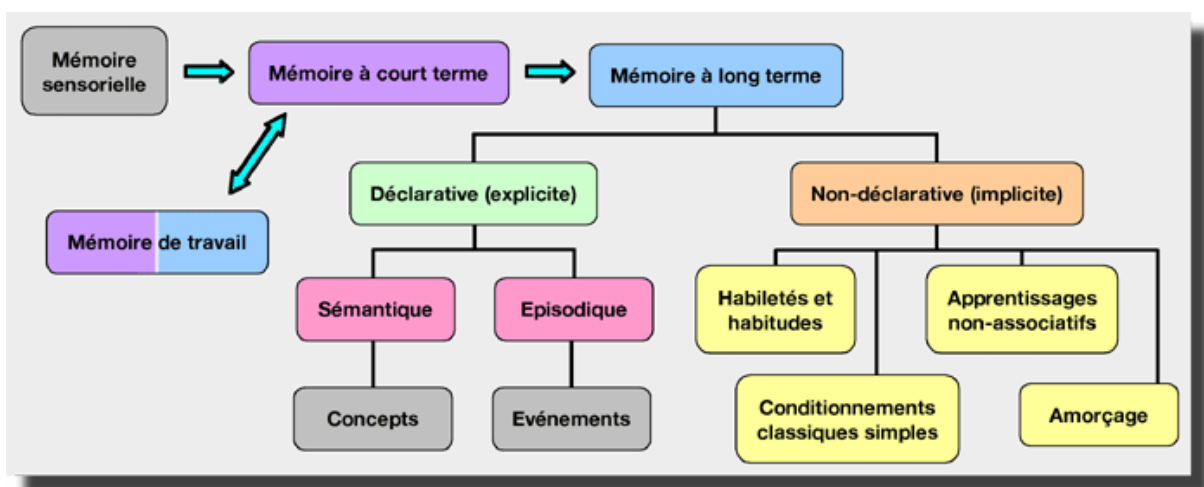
Mémoire sensorielle

Mémoire à court terme

Mémoire à long terme

Mémoire de travail

Déclarative (explicite)

Non-déclarative (implicite)

Sémantique

Episodique

Concepts

Evénements

Habiletés et habitudes

Apprentissages non-associatifs

Conditionnements classiques simples

Amorçage